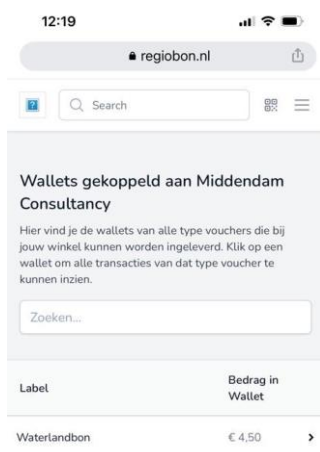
12:19

regiobon.nl

Search

Wallets gekoppeld aan Middendam Consultancy

Hier vind je de wallets van alle type vouchers die bij jouw winkel kunnen worden ingeleverd. Klik op een wallet om alle transacties van dat type voucher te kunnen inzien.

Zoeken...

| Label | Bedrag in Wallet |
|---|---|
| Waterlandbon | € 4,50 |